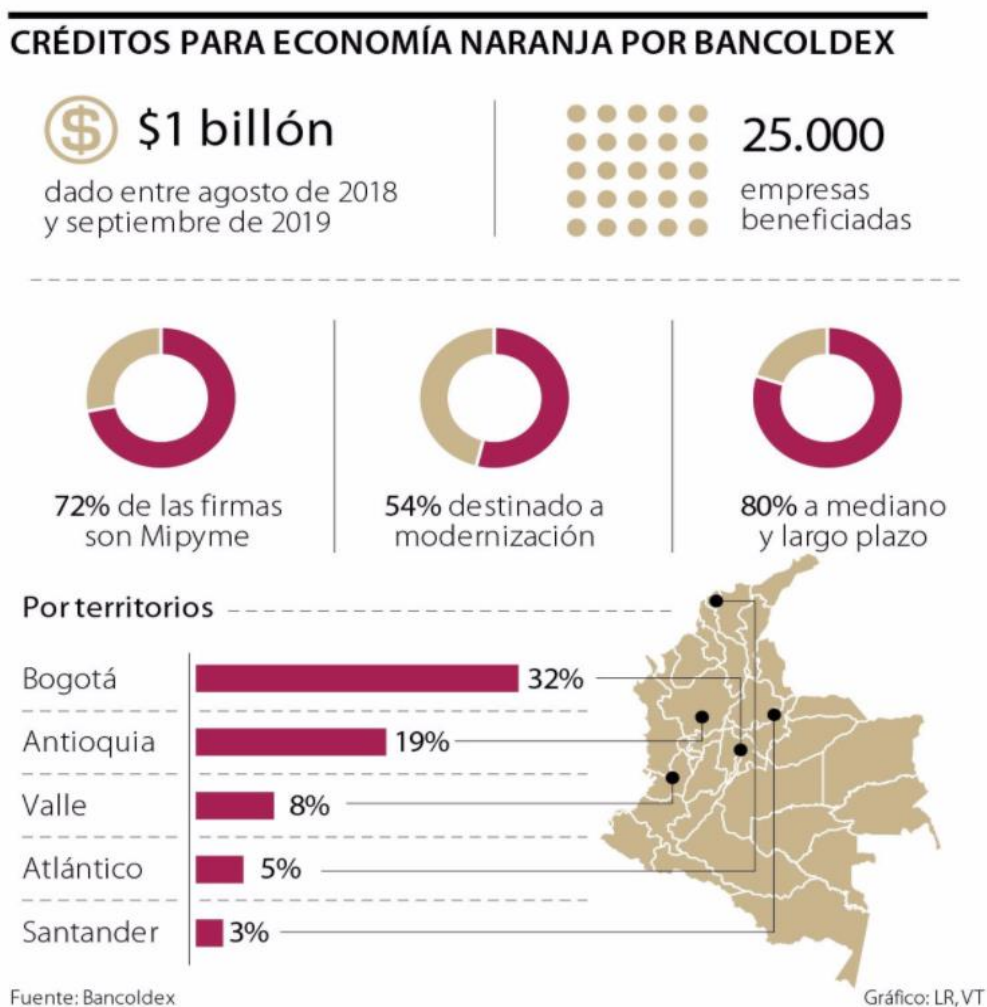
CRÉDITOS PARA ECONOMÍA NARANJA POR BANCOLDEX

$1 billón
dado entre agosto de 2018 y septiembre de 2019

25.000
empresas beneficiadas

72% de las firmas son Mipyme

54% destinado a modernización

80% a mediano y largo plazo

Por territorios

| | |
|---|---|
| Bogotá | 32% |
| Antioquia | 19% |
| Valle | 8% |
| Atlántico | 5% |
| Santander | 3% |

Fuente: Bancoldex

Gráfico: LR, VT